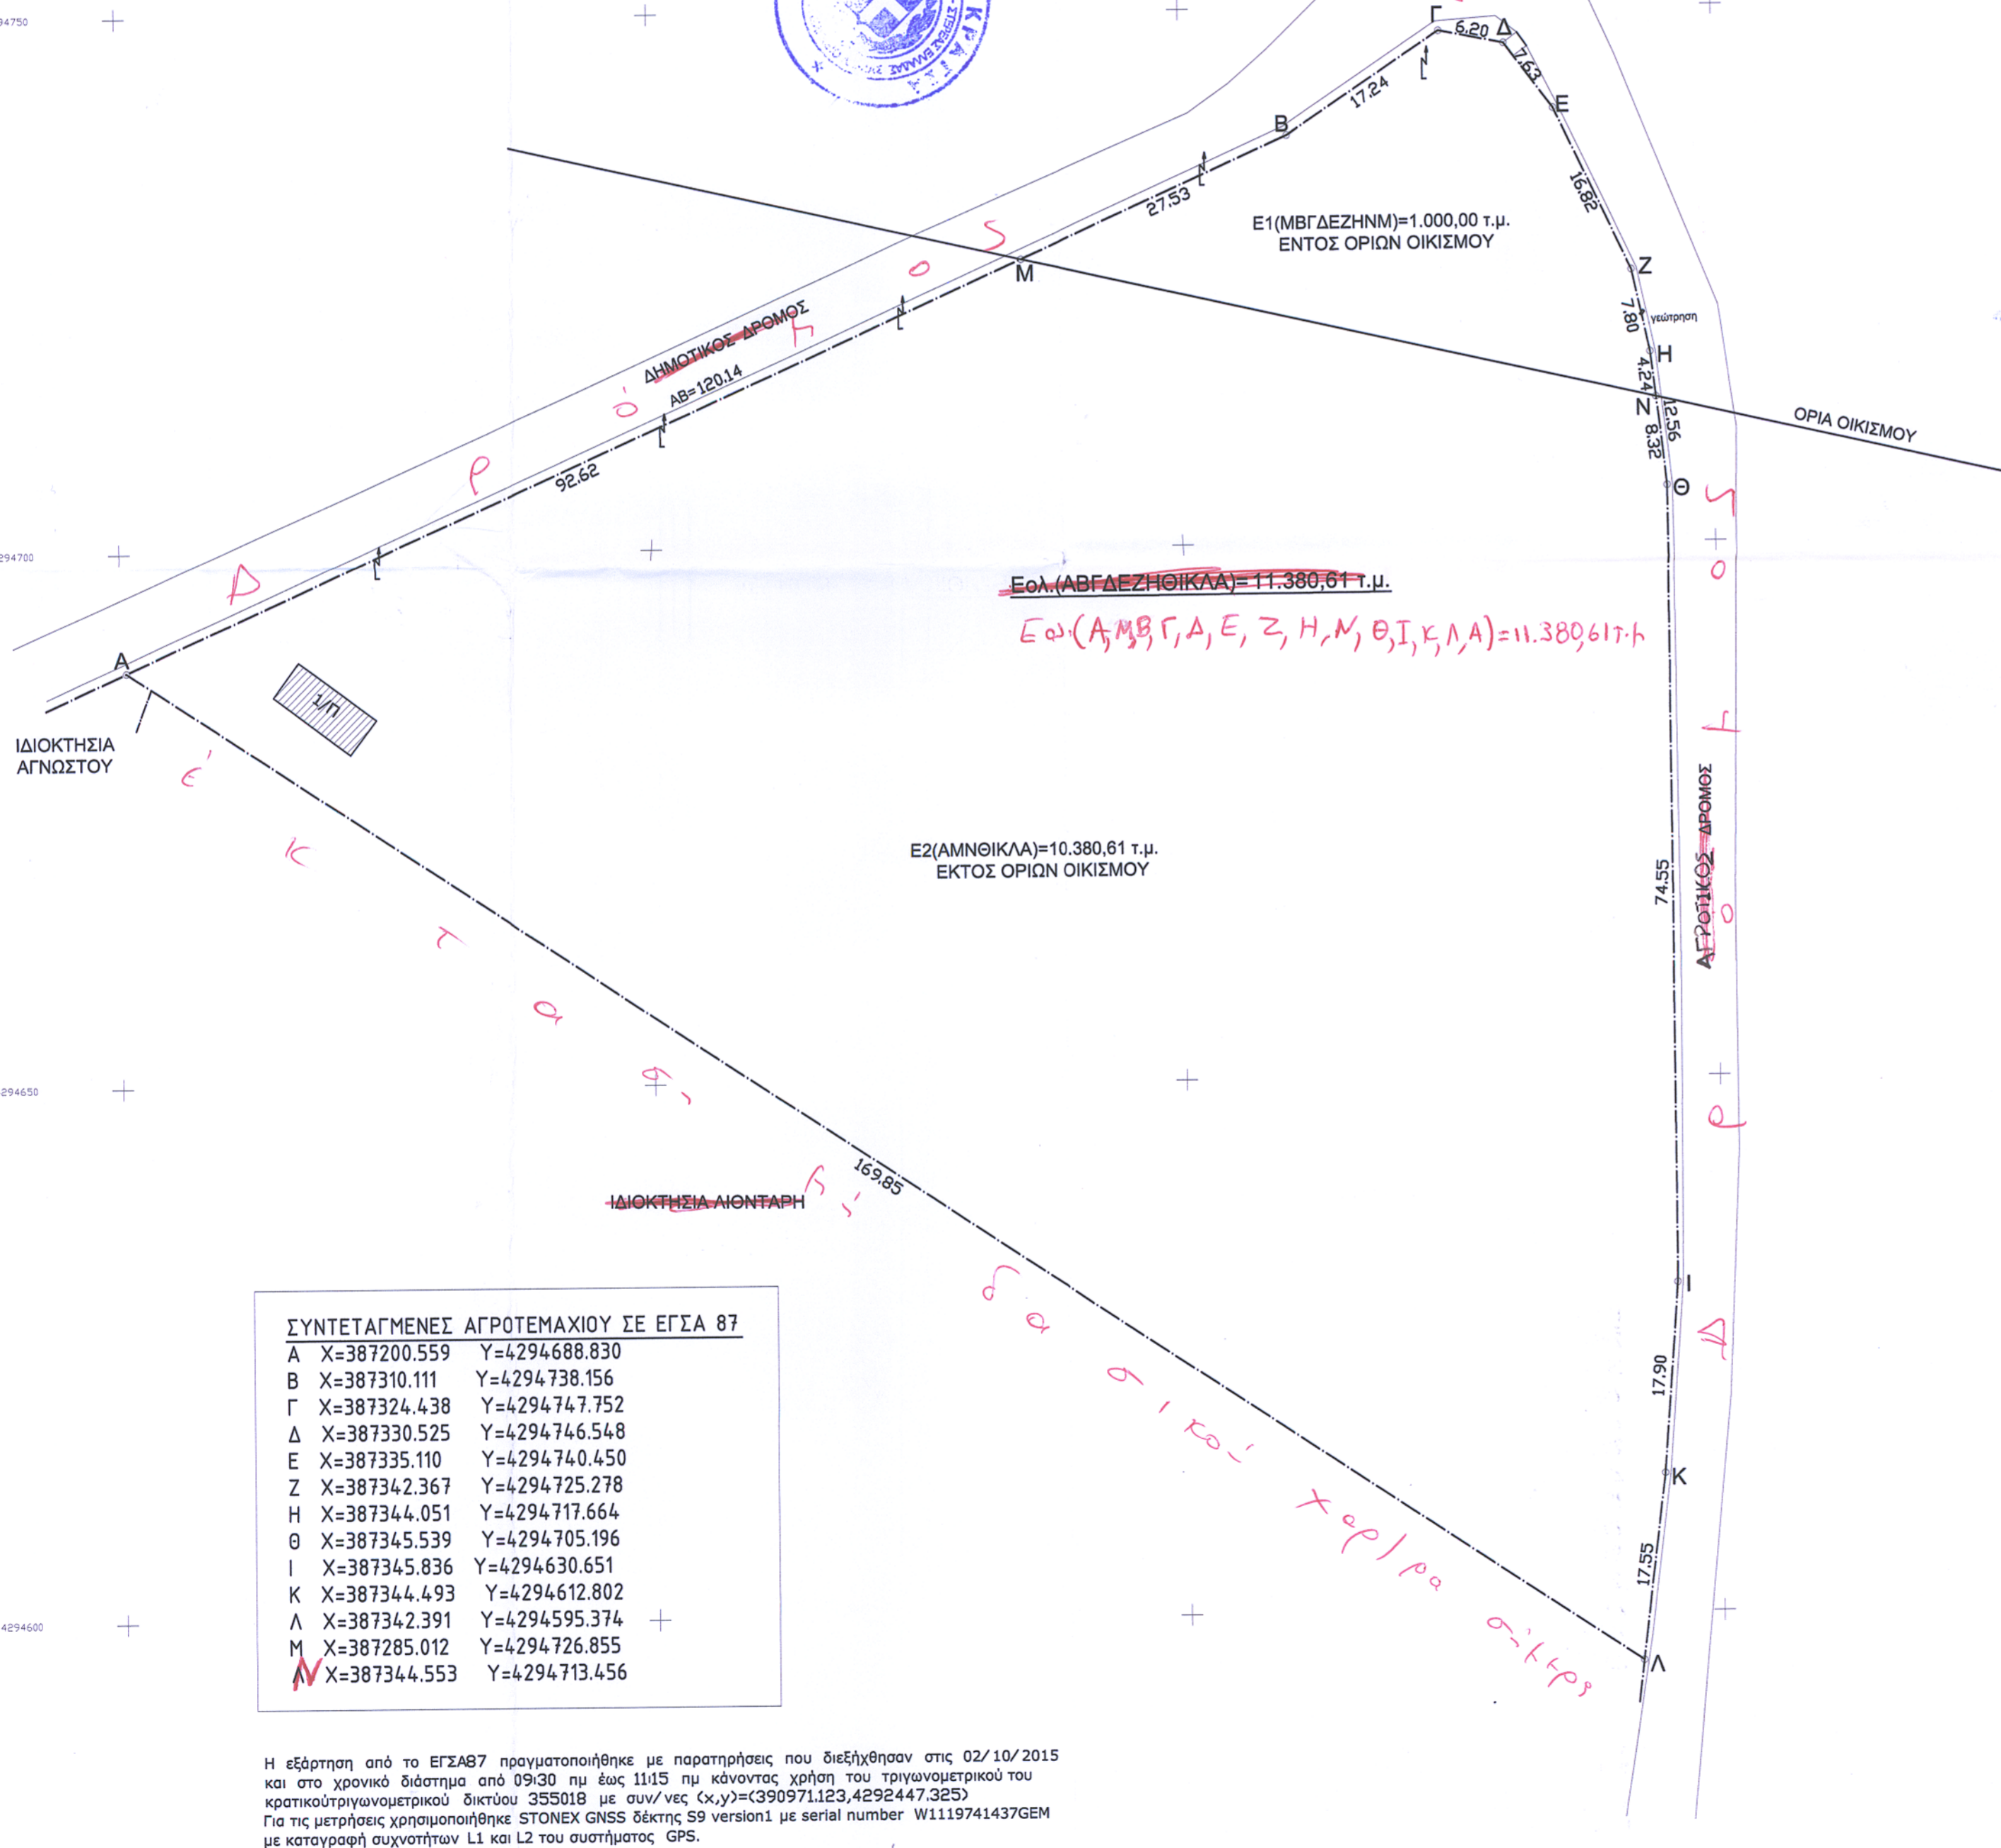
4294750

ΚΡΑΤΙΑ ΣΤΡΑΤΙΑ ΕΛΛΑΣ

Γ 6.20 Δ
7.63
Ε
17.24
Β
16.82
27.53
Ε1(ΜΒΓΔΕΖΗΝΜ)=1.000,00 τ.μ.
ΕΝΤΟΣ ΟΡΙΩΝ ΟΙΚΙΣΜΟΥ
Ζ
Μ
7.80
γεώτρηση
ΔΗΜΟΤΙΚΟΣ ΔΡΟΜΟΣ
Η
ΑΒ=120.14
4.24
Ν
12.56
8.32
ΟΡΙΑ ΟΙΚΙΣΜΟΥ
92.62
Θ
Δ ρ ό μ ο ς
4294700
Εολ.(ΑΒΓΔΕΖΗΘΙΚΛΑ)=11.380,61 τ.μ.
Εολ.(Α,Μ,Β,Γ,Δ,Ε,Ζ,Η,Ν,Θ,Ι,Κ,Λ,Α)=11.380,61τ.μ.
Α
1/Π
ΙΔΙΟΚΤΗΣΙΑ
ΑΓΝΩΣΤΟΥ
Ε2(ΑΜΝΘΙΚΛΑ)=10.380,61 τ.μ.
ΕΚΤΟΣ ΟΡΙΩΝ ΟΙΚΙΣΜΟΥ
74.55
ΑΓΡΟΤΙΚΟΣ ΔΡΟΜΟΣ
Δ ρ ό μ ο ς
ε κ τ α σ η
4294650
169,85
ΙΔΙΟΚΤΗΣΙΑ ΛΙΟΝΤΑΡΗ
δ α σ ι κ ο ί χ ο ρ ρ α σ ί κ τ ρ ς
Ι
17.90
Κ
17.55
4294600
Λ

ΣΥΝΤΕΤΑΓΜΕΝΕΣ ΑΓΡΟΤΕΜΑΧΙΟΥ ΣΕ ΕΓΣΑ 87

| | | |
|---|---|---|
| Α | Χ=387200.559 | Υ=4294688.830 |
| Β | Χ=387310.111 | Υ=4294738.156 |
| Γ | Χ=387324.438 | Υ=4294747.752 |
| Δ | Χ=387330.525 | Υ=4294746.548 |
| Ε | Χ=387335.110 | Υ=4294740.450 |
| Ζ | Χ=387342.367 | Υ=4294725.278 |
| Η | Χ=387344.051 | Υ=4294717.664 |
| Θ | Χ=387345.539 | Υ=4294705.196 |
| Ι | Χ=387345.836 | Υ=4294630.651 |
| Κ | Χ=387344.493 | Υ=4294612.802 |
| Λ | Χ=387342.391 | Υ=4294595.374 |
| Μ | Χ=387285.012 | Υ=4294726.855 |
| Ν | Χ=387344.553 | Υ=4294713.456 |

Η εξάρτηση από το ΕΓΣΑ87 πραγματοποιήθηκε με παρατηρήσεις που διεξήχθησαν στις 02/10/2015 και στο χρονικό διάστημα από 09:30 πμ έως 11:15 πμ κάνοντας χρήση του τριγωνομετρικού του κρατικούτριγωνομετρικού δικτύου 355018 με συν/νες (x,y)=(390971.123,4292447.325)
Για τις μετρήσεις χρησιμοποιήθηκε STONEX GNSS δέκτης S9 version1 με serial number W1119741437GEM με καταγραφή συχνοτήτων L1 και L2 του συστήματος GPS.